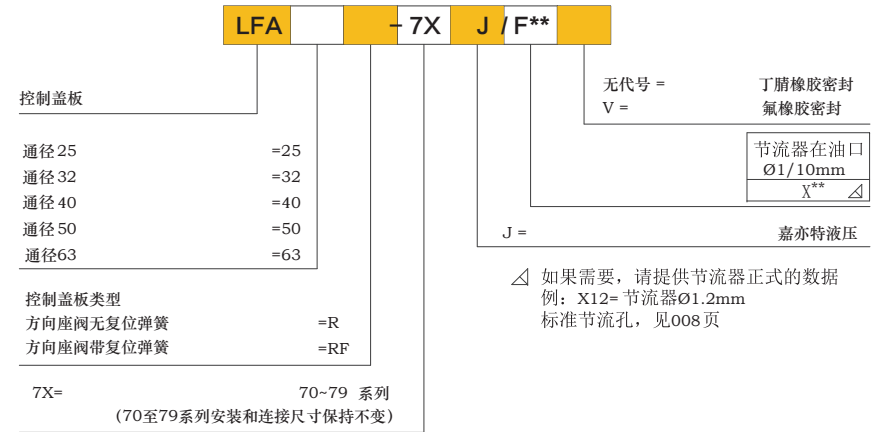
LFA – 7X J / F**

控制盖板

通径25 =25
通径32 =32
通径40 =40
通径50 =50
通径63 =63

控制盖板类型
方向座阀无复位弹簧 =R
方向座阀带复位弹簧 =RF

7X= 70~79 系列
（70至79系列安装和连接尺寸保持不变）

无代号 = 丁腈橡胶密封
V = 氟橡胶密封

节流器在油口
Ø1/10mm
X**

J = 嘉亦特液压

如果需要，请提供节流器正式的数据
例：X12= 节流器Ø1.2mm
标准节流孔，见008页